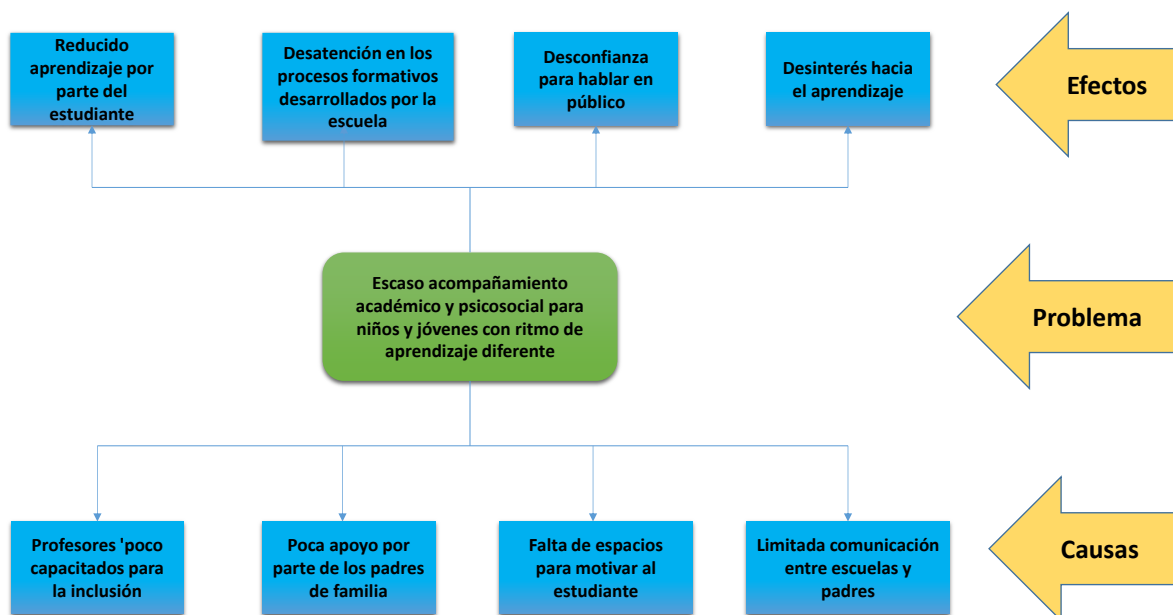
Reducido aprendizaje por parte del estudiante

Desatención en los procesos formativos desarrollados por la escuela

Desconfianza para hablar en público

Desinterés hacia el aprendizaje

Efectos

Escaso acompañamiento académico y psicosocial para niños y jóvenes con ritmo de aprendizaje diferente

Problema

Profesores 'poco capacitados para la inclusión

Poca apoyo por parte de los padres de familia

Falta de espacios para motivar al estudiante

Limitada comunicación entre escuelas y padres

Causas